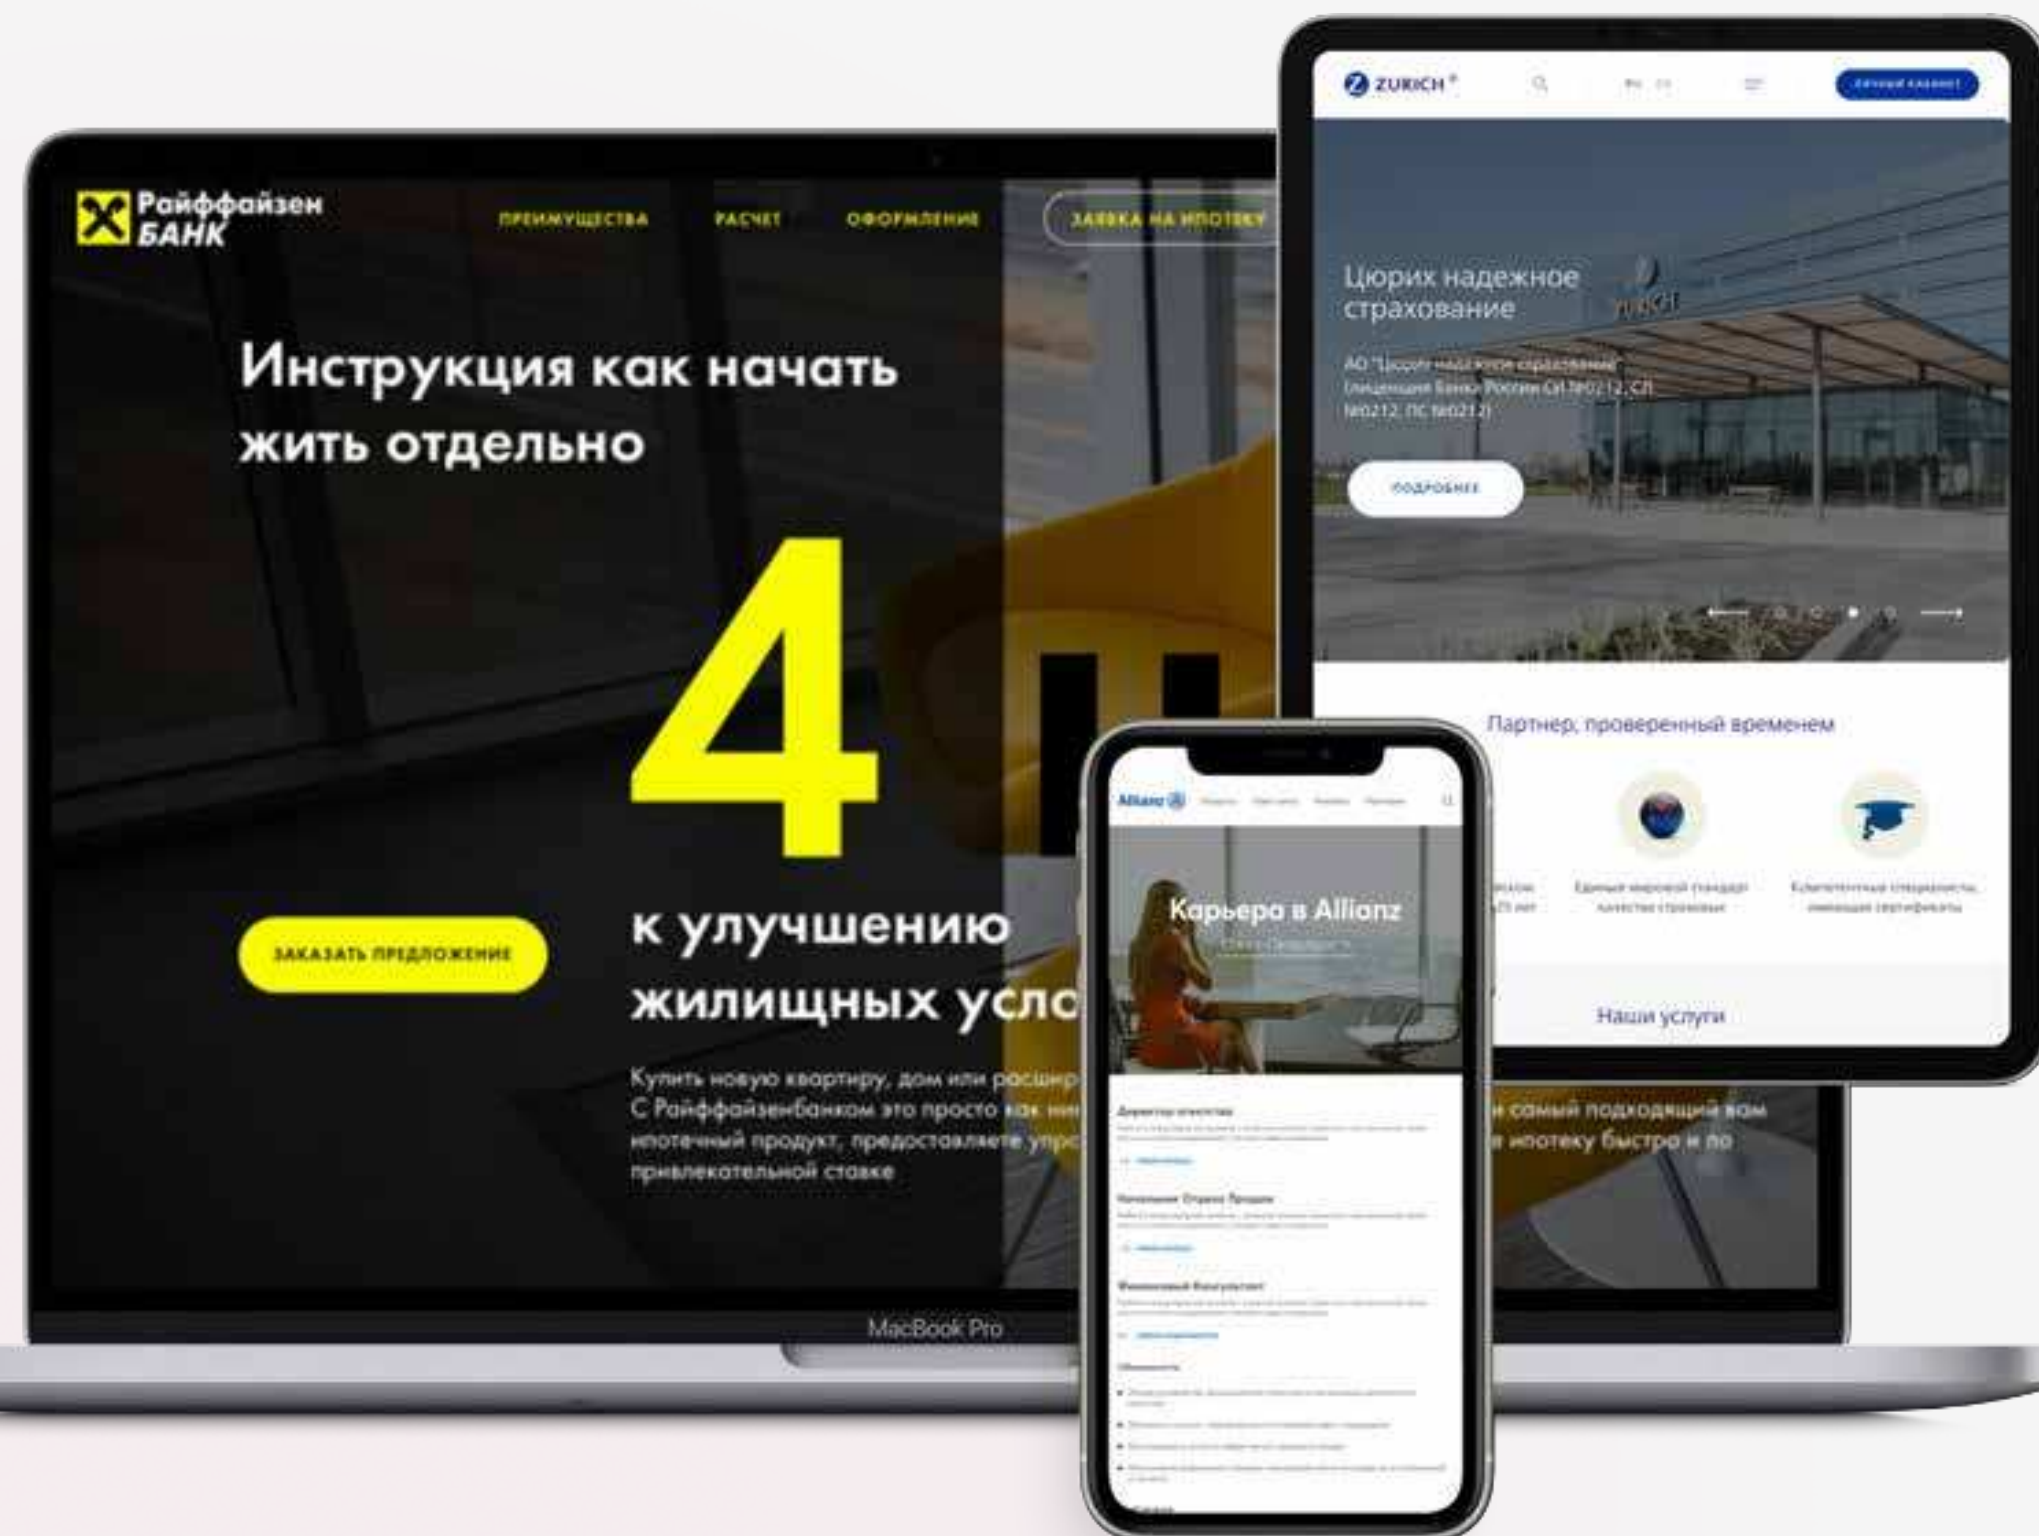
Райффайзен БАНК

ПРЕИМУЩЕСТВА РАСЧЕТ ОФОРМЛЕНИЕ ЗАЯВКА НА ИПОТЕКУ

Инструкция как начать жить отдельно

4 ш

ЗАКАЗАТЬ ПРЕДЛОЖЕНИЕ

к улучшению жилищных усло

Купить новую квартиру, дом или расшир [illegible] С Райффайзенбанком это просто как ни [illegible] ипотечный продукт, предоставляете упро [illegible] привлекательной ставке

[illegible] самый подходящий вам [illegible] ипотеку быстро и по

MacBook Pro

ZURICH

ЛИЧНЫЙ КАБИНЕТ

Цюрих надежное страхование

АО "Цюрих надежное страхование" (лицензии Банка России СИ №0212, СЛ №0212, ПС №0212)

ПОДРОБНЕЕ

Партнер, проверенный временем

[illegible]

Наши услуги

Allianz

Карьера в Allianz

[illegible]